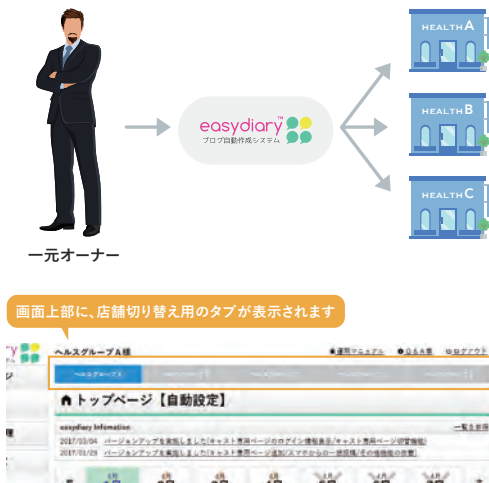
HEALTH A
HEALTH B
HEALTH C
easydiary
ブログ自動作成システム
一元オーナー

画面上部に、店舗切り替え用のタブが表示されます

ヘルスグループA様
■運用マニュアル ■Q&A集 ■ログアウト
ヘルスグループA
トップページ【自動設定】
easydiary Infomation
一覧を表示
2017/03/04 バージョンアップを実施しました[キャスト専用ページのログイン情報表示/キャスト専用ページ閲覧強化]
2017/01/29 バージョンアップを実施しました[キャスト専用ページ追加/スマホからの一括投稿/その他機能の改善]